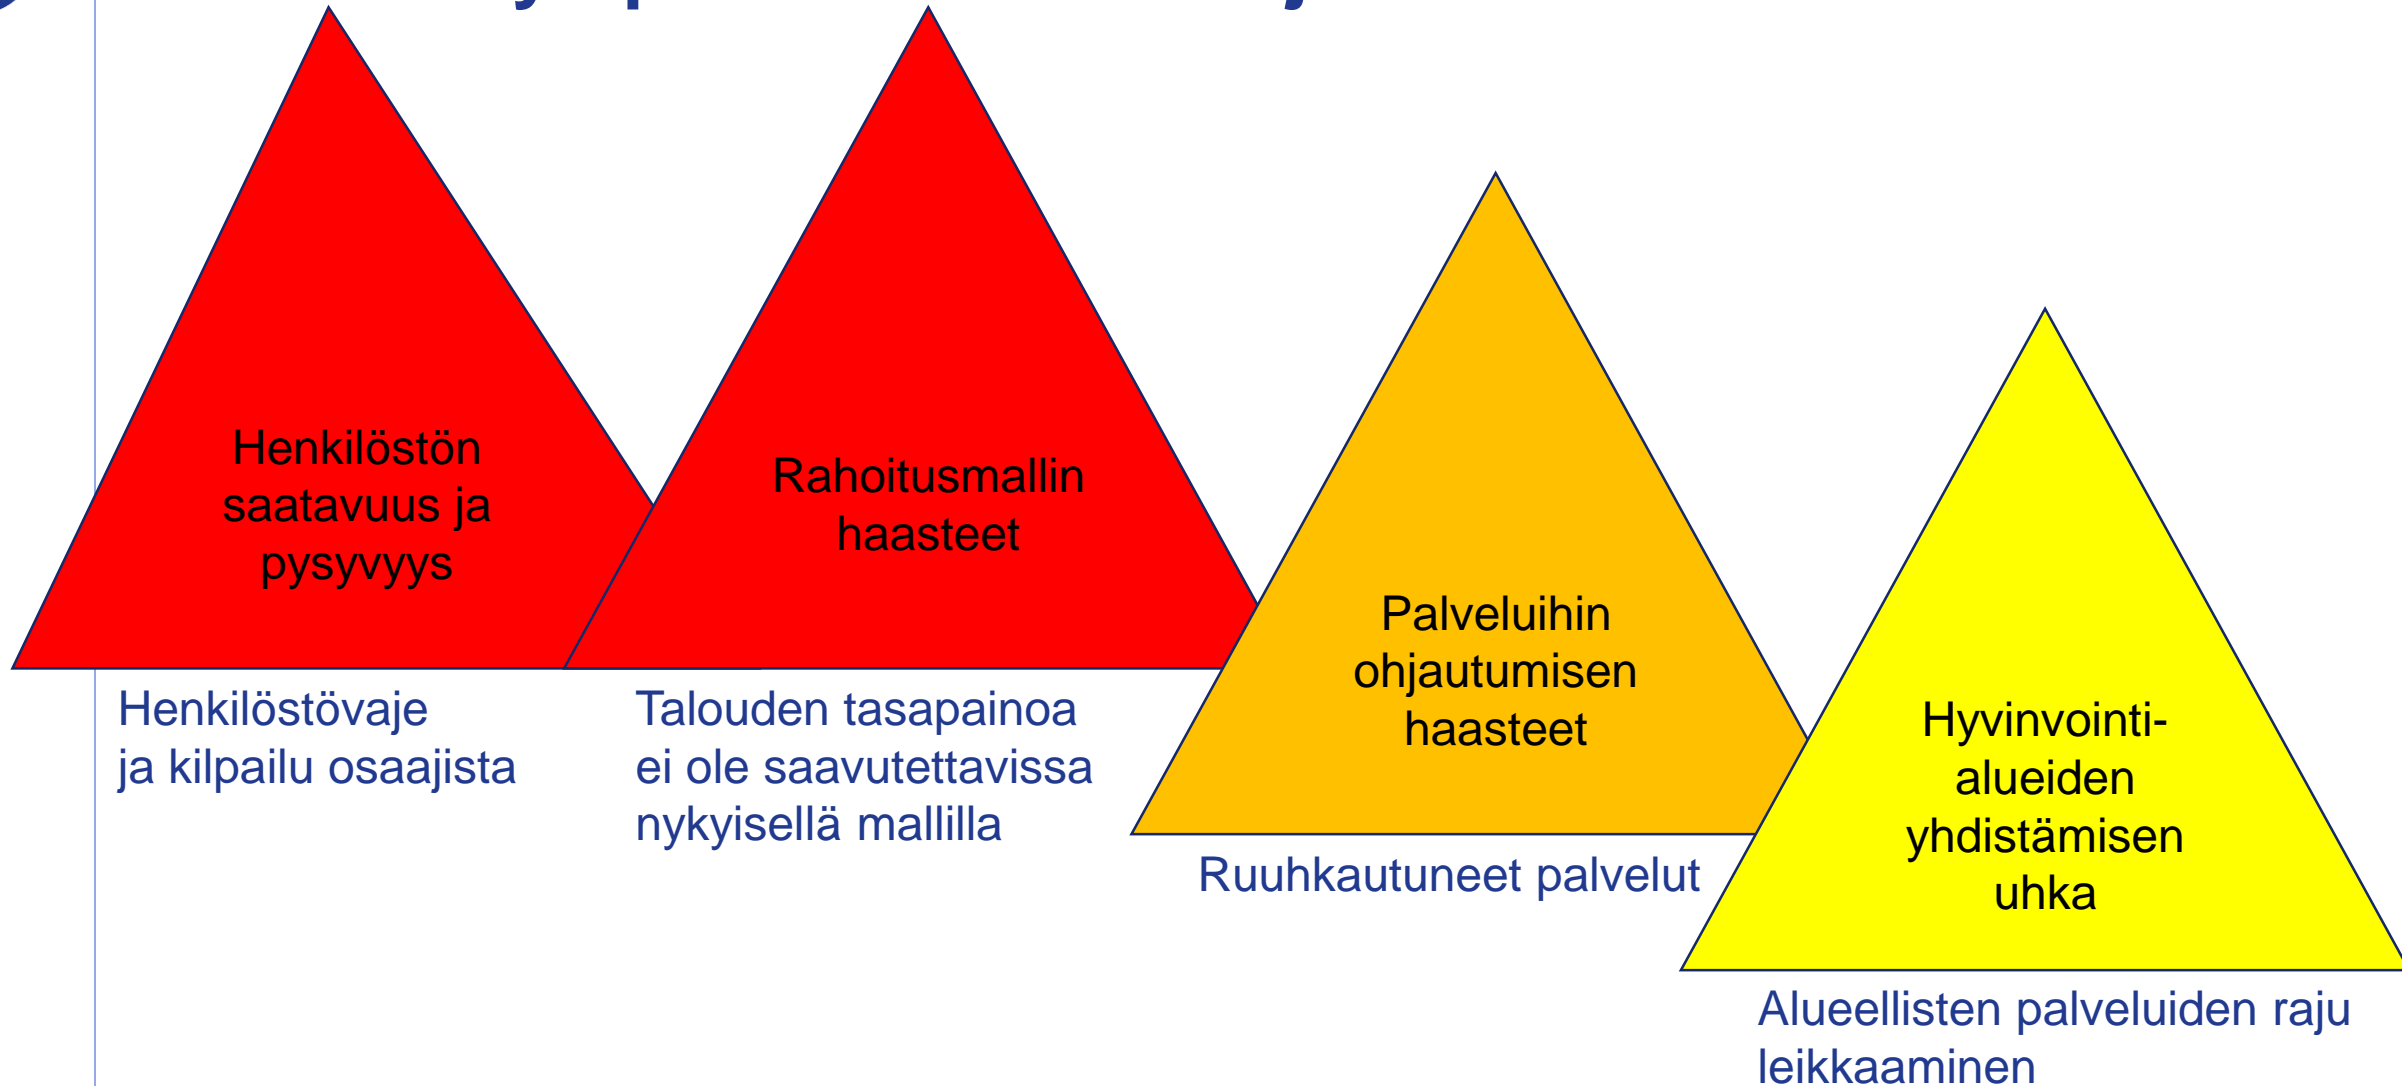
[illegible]

Henkilöstön saatavuus ja pysyvyys

Rahoitusmallin haasteet

Palveluihin ohjautumisen haasteet

Hyvinvointi-alueiden yhdistämisen uhka

Henkilöstövaje ja kilpailu osaajista

Talouden tasapainoa ei ole saavutettavissa nykyisellä mallilla

Ruuhkautuneet palvelut

Alueellisten palveluiden raju leikkaaminen